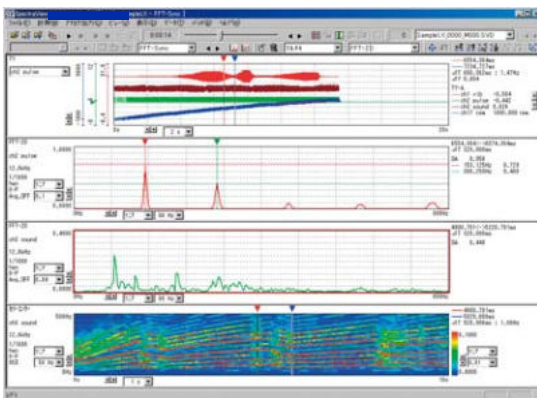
SpectraView

FFT-Sync

ch2 outlet

ch2 sound

4554.354ms
7234.727ms
dT 650.002ms 1.47Hz

ch2 outlet
ch2 sound

0s
20s

FFT-2D

ch2 outlet

1.0000

0Hz
5000Hz

FFT-2D

ch2 sound

0.4000

0.0000

0Hz
5000Hz

ch2 sound

5000Hz

0Hz

0s
10s